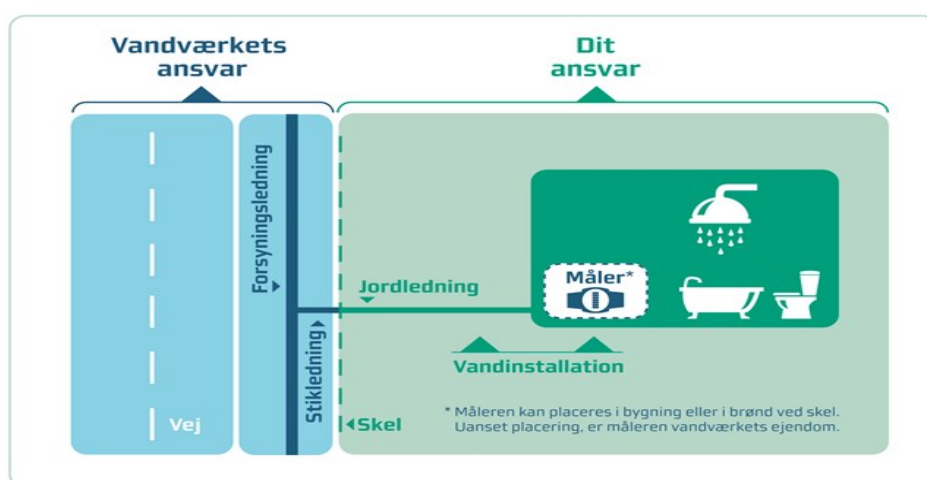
Vandværkets ansvar

Dit ansvar

Forsyningsledning

Jordledning

Måler*

Stikledning

Vandinstallation

Vej

Skel

* Måleren kan placeres i bygning eller i brønd ved skel. Uanset placering, er måleren vandværkets ejendom.